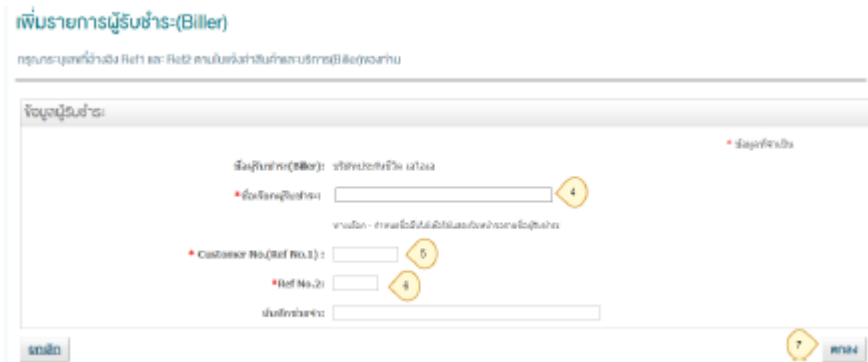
เพิ่มรายการผู้รับชำระ(Biller)

กรุณาระบุเลขที่อ้างอิง Ref1 และ Ref2 ตามใบแจ้งค่าสินค้าและบริการ(Biller)ของท่าน

ข้อมูลผู้รับชำระ

* ข้อมูลที่จำเป็น

ชื่อผู้รับชำระ(Biller): บริษัทประกันชีวิต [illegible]

* ชื่อเรียกผู้รับชำระ:

4

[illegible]

* Customer No.(Ref No.1) :

5

*Ref No.2:

6

บันทึกช่วยจำ:

ยกเลิก

7

ตกลง